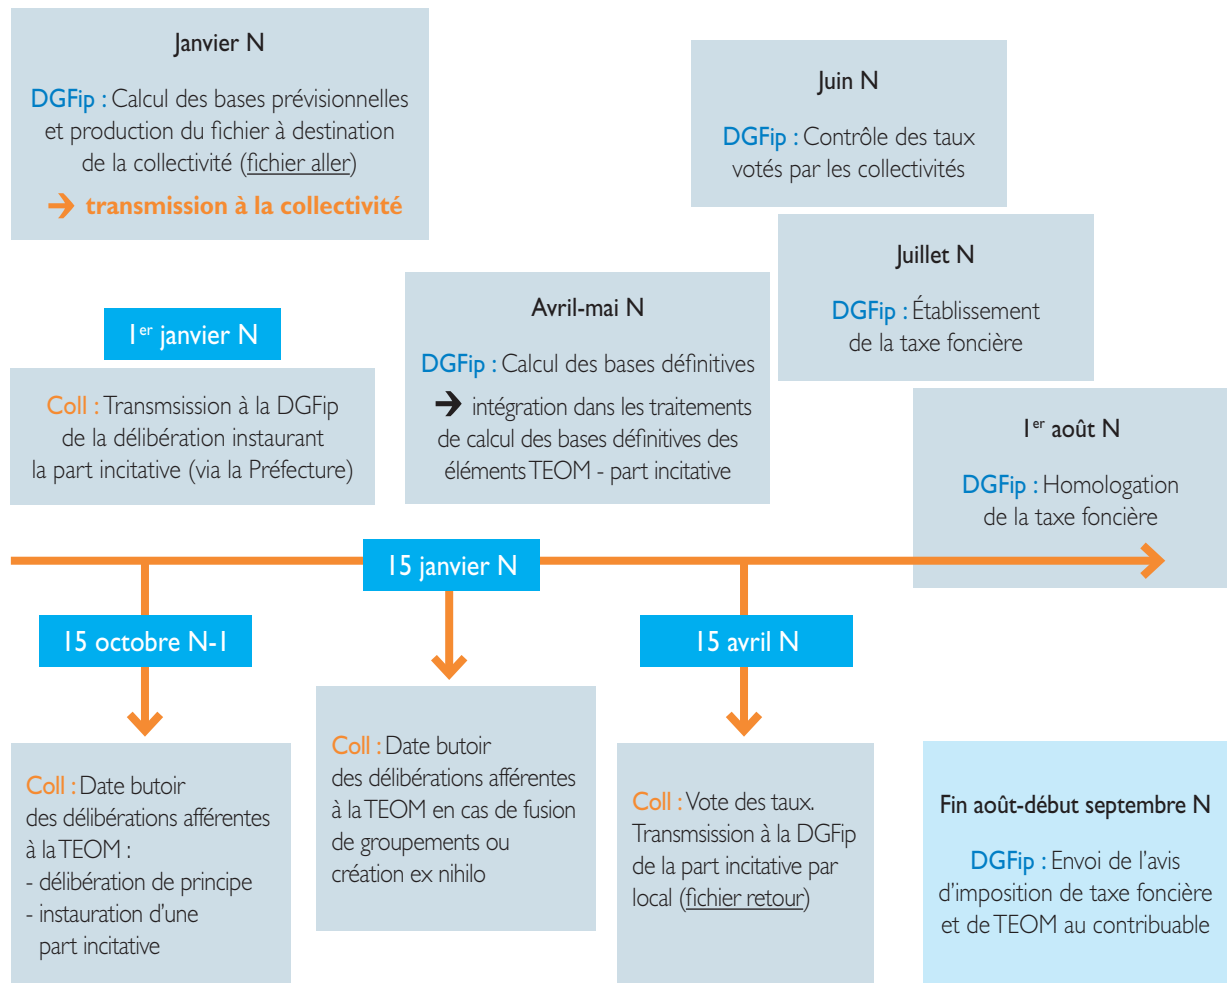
Janvier N

DGFip : Calcul des bases prévisionnelles et production du fichier à destination de la collectivité (fichier aller)

→ transmission à la collectivité

Juin N

DGFip : Contrôle des taux votés par les collectivités

Juillet N

DGFip : Établissement de la taxe foncière

1er janvier N

Coll : Transmsission à la DGFip de la délibération instaurant la part incitative (via la Préfecture)

Avril-mai N

DGFip : Calcul des bases définitives

→ intégration dans les traitements de calcul des bases définitives des éléments TEOM - part incitative

1er août N

DGFip : Homologation de la taxe foncière

15 janvier N

15 octobre N-1

15 avril N

Coll : Date butoir des délibérations afférentes à la TEOM :
- délibération de principe
- instauration d'une part incitative

Coll : Date butoir des délibérations afférentes à la TEOM en cas de fusion de groupements ou création ex nihilo

Coll : Vote des taux. Transmsission à la DGFip de la part incitative par local (fichier retour)

Fin août-début septembre N

DGFip : Envoi de l'avis d'imposition de taxe foncière et de TEOM au contribuable